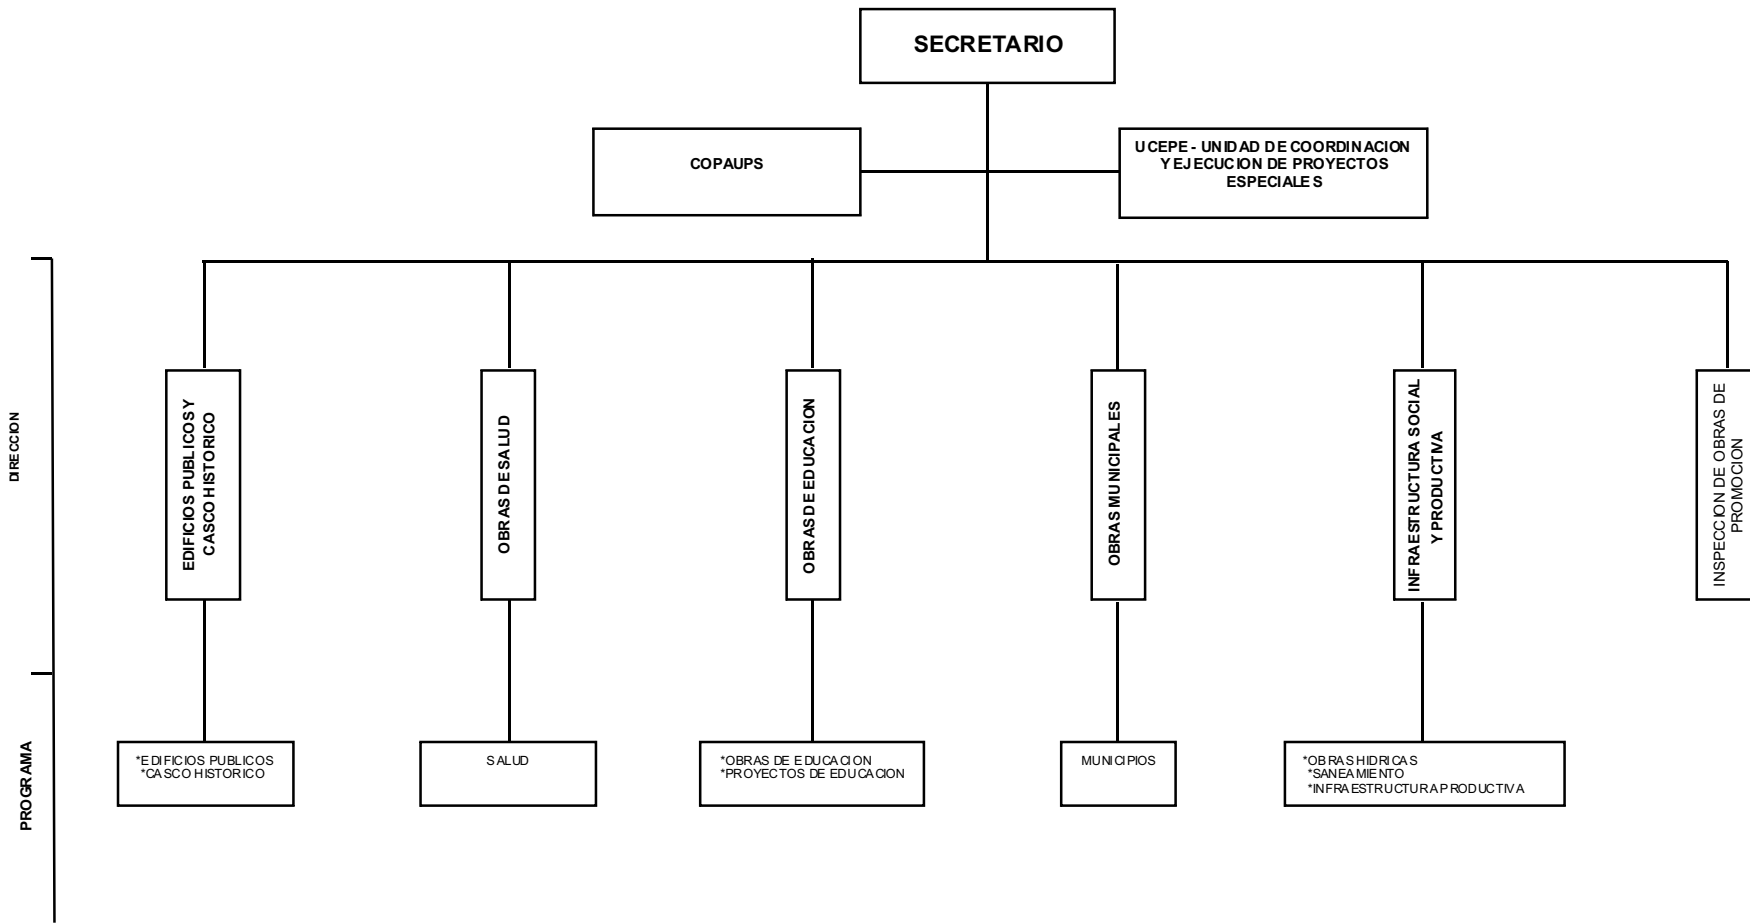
SECRETARIO

COPAUPS

UCEPE - UNIDAD DE COORDINACION Y EJECUCION DE PROYECTOS ESPECIALES

DIRECCION

EDIFICIOS PUBLICOS Y CASCO HISTORICO

OBRAS DE SALUD

OBRAS DE EDUCACION

OBRAS MUNICIPALES

INFRAESTRUCTURA SOCIAL Y PRODUCTIVA

INSPECCION DE OBRAS DE PROMOCION

PROGRAMA

*EDIFICIOS PUBLICOS
*CASCO HISTORICO

SALUD

*OBRAS DE EDUCACION
*PROYECTOS DE EDUCACION

MUNICIPIOS

*OBRAS HIDRICAS
*SANEAMIENTO
*INFRAESTRUCTURA PRODUCTIVA